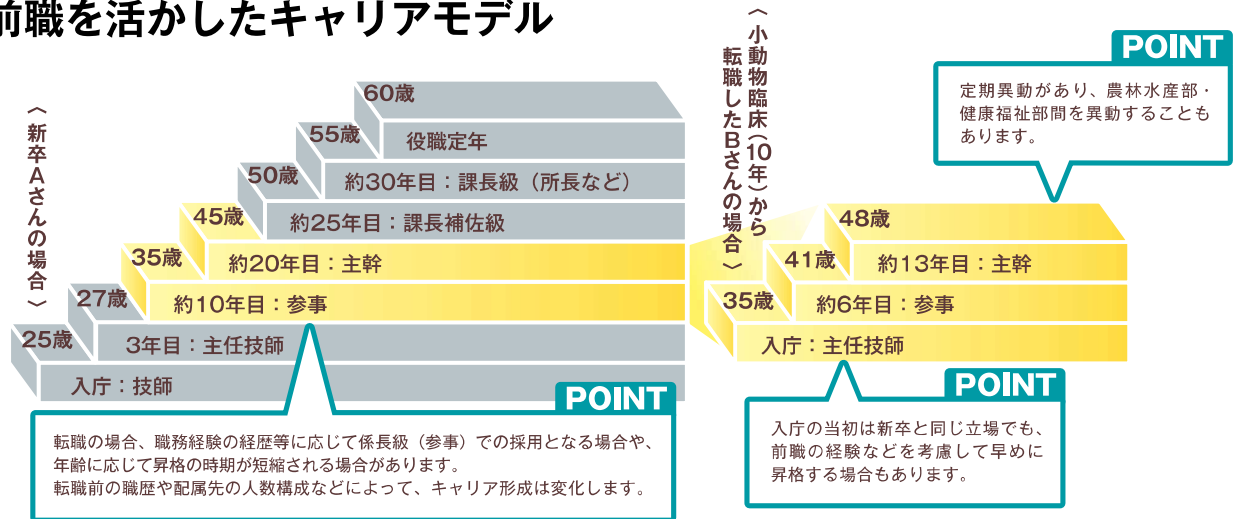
前職を活かしたキャリアモデル

〈新卒Aさんの場合〉

60歳
役職定年
55歳
約30年目：課長級（所長など）
50歳
約25年目：課長補佐級
45歳
約20年目：主幹
35歳
約10年目：参事
27歳
3年目：主任技師
25歳
入庁：技師

POINT
転職の場合、職務経験の経歴等に応じて係長級（参事）での採用となる場合や、年齢に応じて昇格の時期が短縮される場合があります。
転職前の職歴や配属先の人数構成などによって、キャリア形成は変化します。

〈小動物臨床（10年）から転職したBさんの場合〉

POINT
定期異動があり、農林水産部・健康福祉部間を異動することもあります。

48歳
約13年目：主幹
41歳
約6年目：参事
35歳
入庁：主任技師

POINT
入庁の当初は新卒と同じ立場でも、前職の経験などを考慮して早めに昇格する場合もあります。